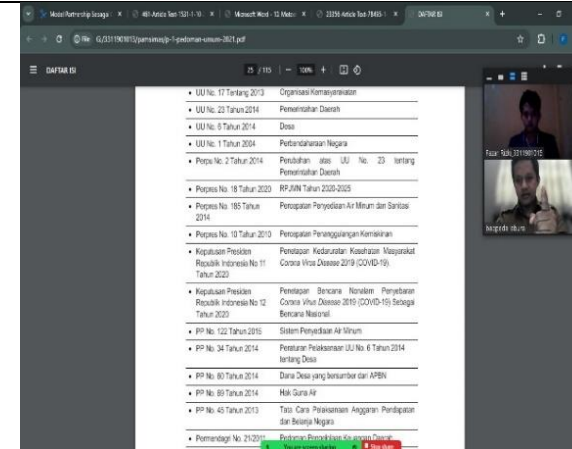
Model Partnership Sinergi | × | 481-Article Text-1521-1-10 × | Microsoft Word - 12 Metod × | 23256 Article Text-78493-1 × | DAFTAR ISI × +

File G:/3311901011/pamsimas/p-1-pedoman-umum-2021.pdf

☰ DAFTAR ISI 25 / 115 | − 100% + |

| | |
|---|---|
| • UU No. 17 Tentang 2013 | Organisasi Kemasyarakatan |
| • UU No. 23 Tahun 2014 | Pemerintahan Daerah |
| • UU No. 6 Tahun 2014 | Desa |
| • UU No. 1 Tahun 2004 | Perbendaharaan Negara |
| • Perpu No. 2 Tahun 2014 | Perubahan atas UU No. 23 tentang Pemerintahan Daerah |
| • Perpres No. 18 Tahun 2020 | RPJMN Tahun 2020-2025 |
| • Perpres No. 185 Tahun 2014 | Percepatan Penyediaan Air Minum dan Sanitasi |
| • Perpres No. 15 Tahun 2010 | Percepatan Penanggulangan Kemiskinan |
| • Keputusan Presiden Republik Indonesia No 11 Tahun 2020 | Penetapan Kedaruratan Kesehatan Masyarakat Corona Virus Disease 2019 (COVID-19) |
| • Keputusan Presiden Republik Indonesia No 12 Tahun 2020 | Penetapan Bencana Nonalam Penyebaran Corona Virus Disease 2019 (COVID-19) Sebagai Bencana Nasional |
| • PP No. 122 Tahun 2015 | Sistem Penyediaan Air Minum |
| • PP No 34 Tahun 2014 | Peraturan Pelaksanaan UU No. 6 Tahun 2014 tentang Desa |
| • PP No. 60 Tahun 2014 | Dana Desa yang bersumber dari APBN |
| • PP No. 89 Tahun 2014 | Hak Guna Air |
| • PP No. 45 Tahun 2013 | Tata Cara Pelaksanaan Anggaran Pendapatan dan Belanja Negara |
| • Permendagri No. 21/2011 | Pedoman Pengelolaan Keuangan Daerah |

Fazar Rizki_3311901015
sugiarto oturu

You are screen sharing   Stop share